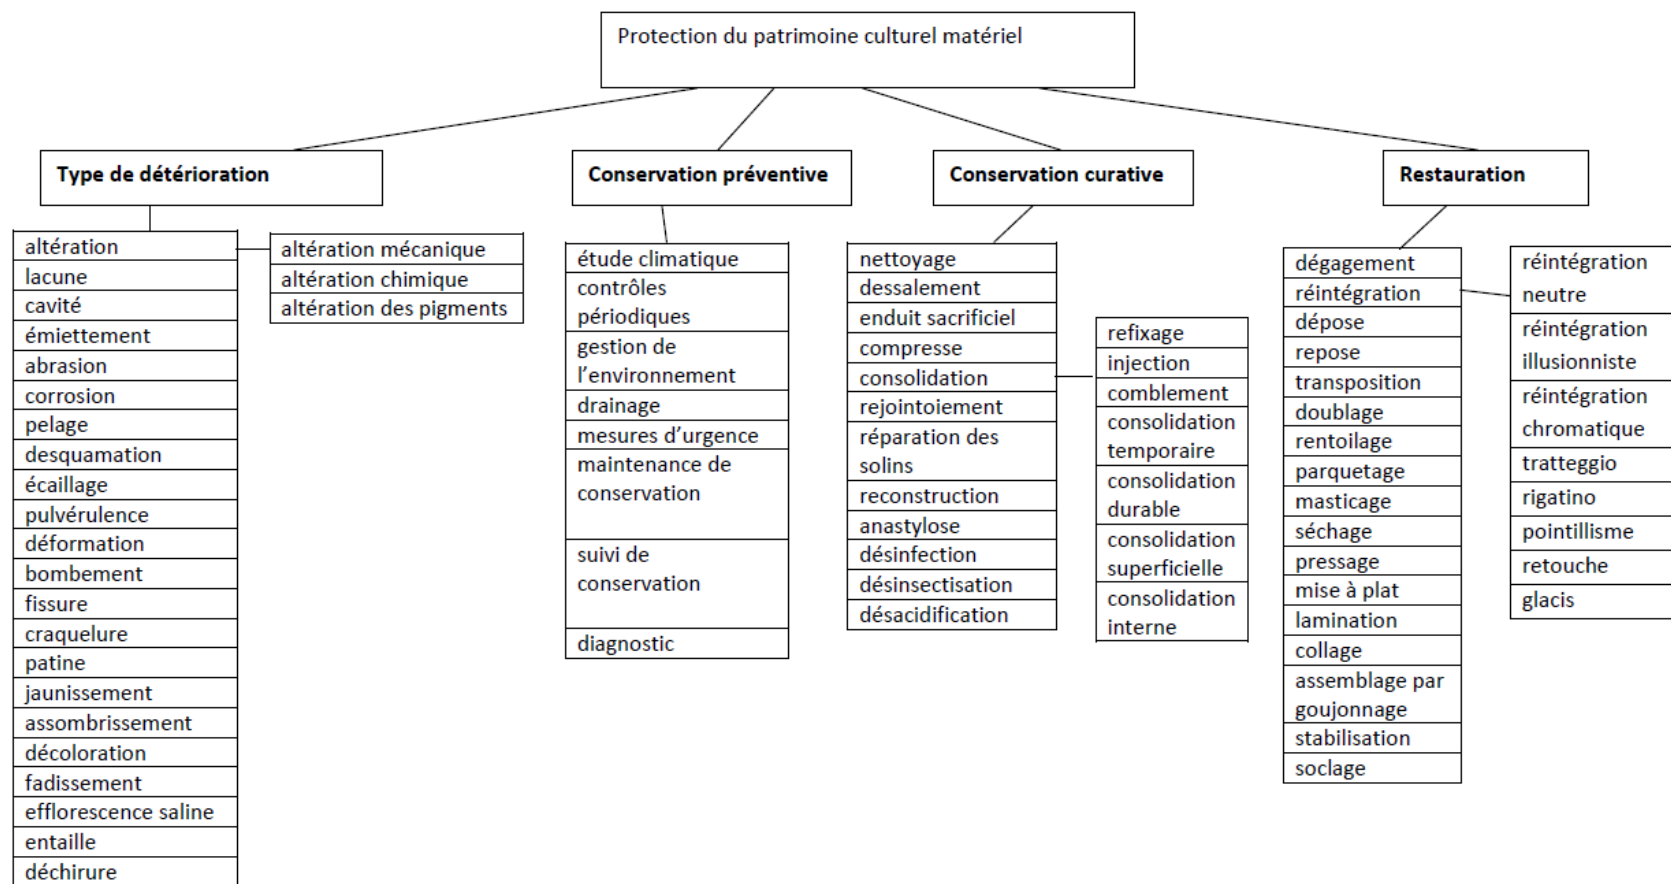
Protection du patrimoine culturel matériel

Type de détérioration

altération
lacune
cavité
émiettement
abrasion
corrosion
pelage
desquamation
écaillage
pulvérulence
déformation
bombement
fissure
craquelure
patine
jaunissement
assombrissement
décoloration
fadissement
efflorescence saline
entaille
déchirure

altération mécanique
altération chimique
altération des pigments

Conservation préventive

étude climatique
contrôles périodiques
gestion de l'environnement
drainage
mesures d'urgence
maintenance de conservation
suivi de conservation
diagnostic

Conservation curative

nettoyage
dessalement
enduit sacrificiel
compresse
consolidation
rejointoiement
réparation des solins
reconstruction
anastylose
désinfection
désinsectisation
désacidification

refixage
injection
comblement
consolidation temporaire
consolidation durable
consolidation superficielle
consolidation interne

Restauration

dégagement
réintégration
dépose
repose
transposition
doublage
rentoilage
parquetage
masticage
séchage
pressage
mise à plat
lamination
collage
assemblage par goujonnage
stabilisation
soclage

réintégration neutre
réintégration illusionniste
réintégration chromatique
tratteggio
rigatino
pointillisme
retouche
glacis